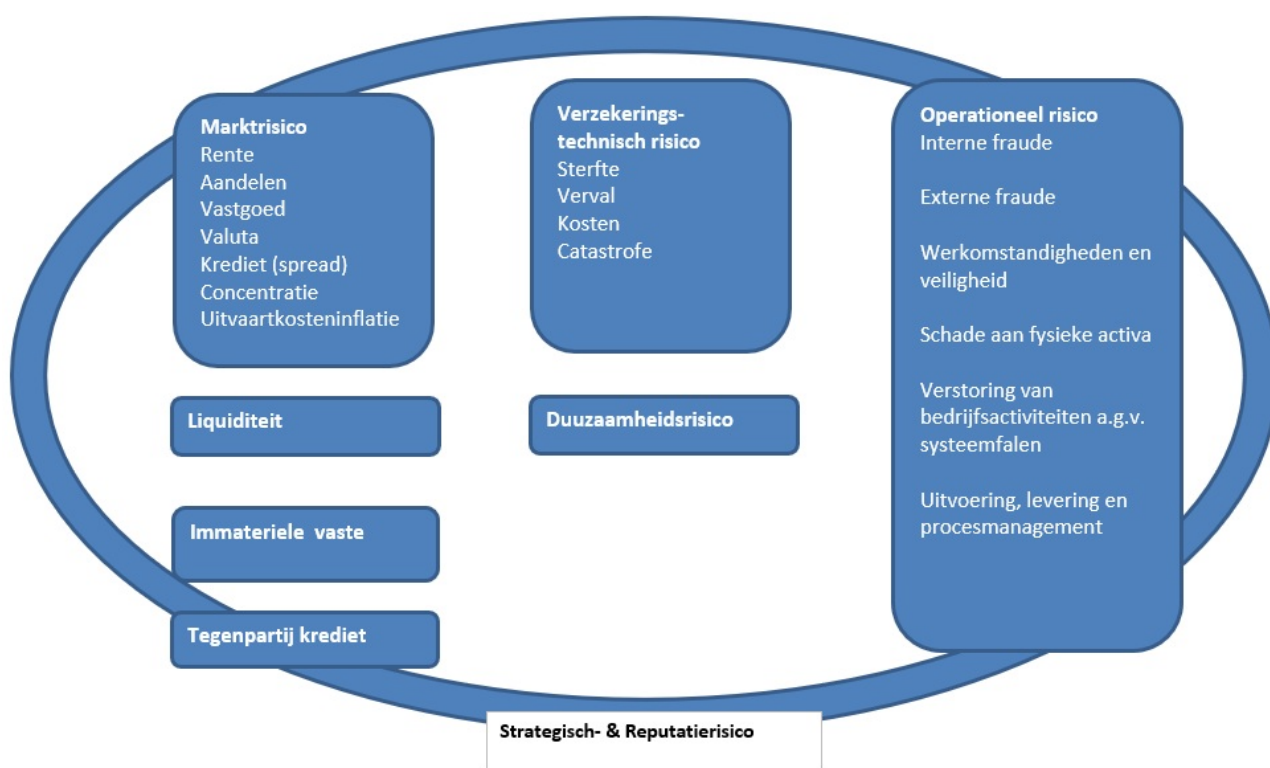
**Marktrisico**
Rente
Aandelen
Vastgoed
Valuta
Krediet (spread)
Concentratie
Uitvaartkosteninflatie

**Liquiditeit**

**Immateriele vaste**

**Tegenpartij krediet**

**Verzekerings-technisch risico**
Sterfte
Verval
Kosten
Catastrofe

**Duuzaamheidsrisico**

**Operationeel risico**
Interne fraude

Externe fraude

Werkomstandigheden en veiligheid

Schade aan fysieke activa

Verstoring van bedrijfsactiviteiten a.g.v. systeemfalen

Uitvoering, levering en procesmanagement

**Strategisch- & Reputatierisico**